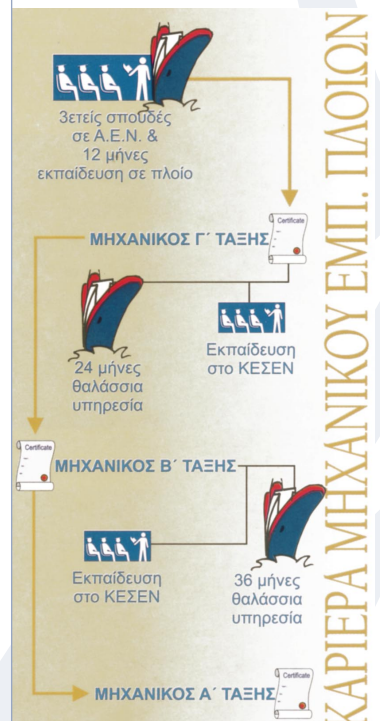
ΚΑΡΙΕΡΑ ΜΗΧΑΝΙΚΟΥ ΕΜΠ. ΠΛΟΙΩΝ

3ετείς σπουδές σε Α.Ε.Ν. & 12 μήνες εκπαίδευση σε πλοίο

Certificate

ΜΗΧΑΝΙΚΟΣ Γ΄ ΤΑΞΗΣ

24 μήνες θαλάσσια υπηρεσία

Εκπαίδευση στο ΚΕΣΕΝ

Certificate

ΜΗΧΑΝΙΚΟΣ Β΄ ΤΑΞΗΣ

Εκπαίδευση στο ΚΕΣΕΝ

36 μήνες θαλάσσια υπηρεσία

Certificate

ΜΗΧΑΝΙΚΟΣ Α΄ ΤΑΞΗΣ